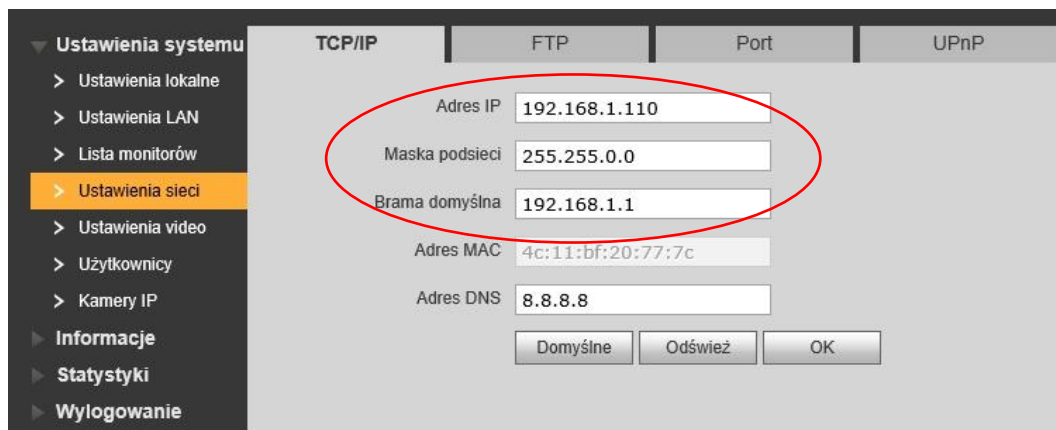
Ustawienia systemu
> Ustawienia lokalne
> Ustawienia LAN
> Lista monitorów
> Ustawienia sieci
> Ustawienia video
> Użytkownicy
> Kamery IP
Informacje
Statystyki
Wylogowanie

TCP/IP
FTP
Port
UPnP

Adres IP 192.168.1.110
Maska podsieci 255.255.0.0
Brama domyślna 192.168.1.1
Adres MAC 4c:11:bf:20:77:7c
Adres DNS 8.8.8.8

Domyślne
Odśwież
OK